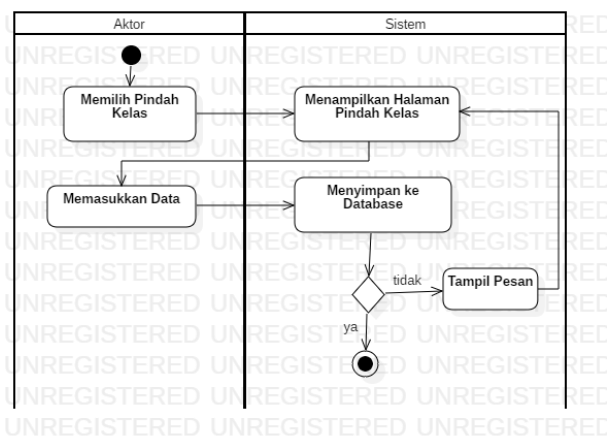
Aktor

Sistem

Memilih Pindah Kelas

Menampilkan Halaman Pindah Kelas

Memasukkan Data

Menyimpan ke Database

tidak

Tampil Pesan

ya

UNREGISTERED UNREGISTERED UNREGISTERED
UNREGISTERED UNREGISTERED UNREGISTERED
UNREGISTERED UNREGISTERED UNREGISTERED
UNREGISTERED UNREGISTERED UNREGISTERED
UNREGISTERED UNREGISTERED UNREGISTERED
UNREGISTERED UNREGISTERED UNREGISTERED
UNREGISTERED UNREGISTERED UNREGISTERED
UNREGISTERED UNREGISTERED UNREGISTERED
UNREGISTERED UNREGISTERED UNREGISTERED
UNREGISTERED UNREGISTERED UNREGISTERED
UNREGISTERED UNREGISTERED UNREGISTERED
UNREGISTERED UNREGISTERED UNREGISTERED
UNREGISTERED UNREGISTERED UNREGISTERED